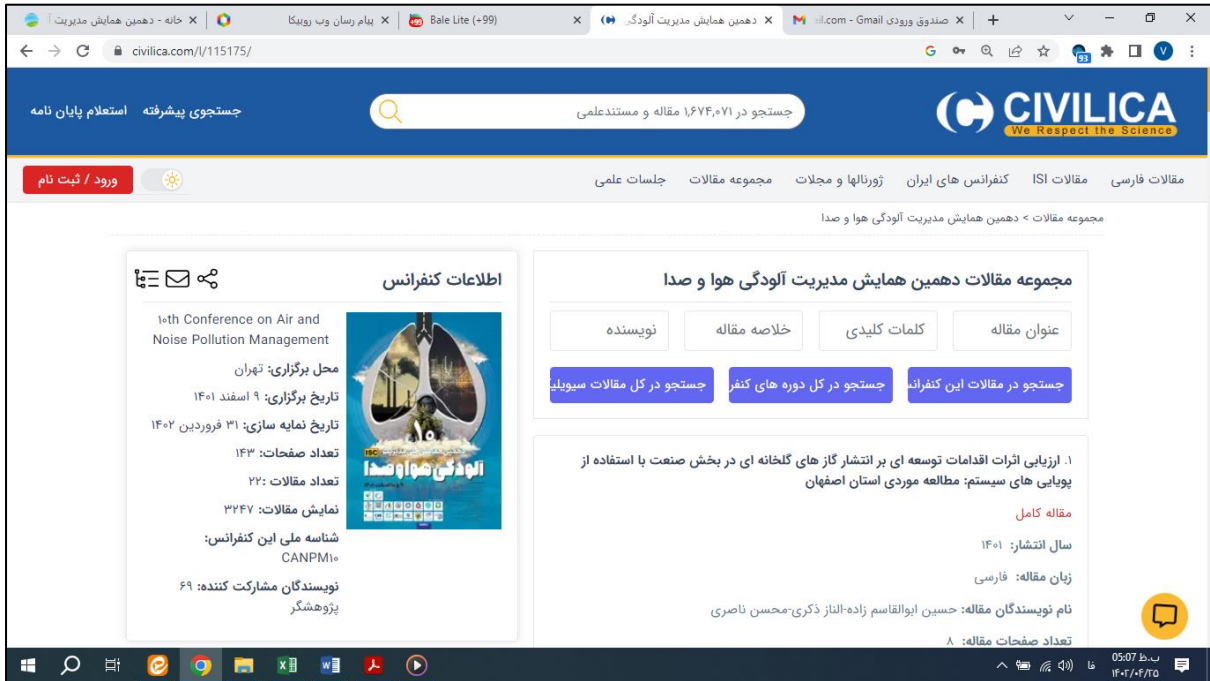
خانه - دهمین همایش مدیریت ×
پیام رسان وب روبیکا ×
Bale Lite (+99) ×
دهمین همایش مدیریت آلودگی ×
صندوق ورودی Gmail - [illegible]il.com ×
+

civilica.com/l/115175/

CIVILICA
We Respect the Science

جستجو در ۱,۶۷۴,۰۷۱ مقاله و مستندعلمی

جستجوی پیشرفته استعلام پایان نامه

مقالات فارسی مقالات ISI کنفرانس های ایران ژورنالها و مجلات مجموعه مقالات جلسات علمی

ورود / ثبت نام

مجموعه مقالات > دهمین همایش مدیریت آلودگی هوا و صدا

مجموعه مقالات دهمین همایش مدیریت آلودگی هوا و صدا

عنوان مقاله
کلمات کلیدی
خلاصه مقاله
نویسنده

جستجو در مقالات این کنفرانس
جستجو در کل دوره های کنفر
جستجو در کل مقالات سیویلیکا

۱. ارزیابی اثرات اقدامات توسعه ای بر انتشار گاز های گلخانه ای در بخش صنعت با استفاده از پویایی های سیستم: مطالعه موردی استان اصفهان

مقاله کامل

سال انتشار: ۱۴۰۱

زبان مقاله: فارسی

نام نویسندگان مقاله: حسین ابوالقاسم زاده-الناز ذکری-محسن ناصری

تعداد صفحات مقاله: ۸

اطلاعات کنفرانس

۱۰th Conference on Air and Noise Pollution Management

۱۰
آلودگی هوا و صدا

محل برگزاری: تهران
تاریخ برگزاری: ۹ اسفند ۱۴۰۱
تاریخ نمایه سازی: ۳۱ فروردین ۱۴۰۲
تعداد صفحات: ۱۴۳
تعداد مقالات: ۲۲
نمایش مقالات: ۳۲۴۷
شناسه ملی این کنفرانس: CANPM۱۰
نویسندگان مشارکت کننده: ۶۹ پژوهشگر

05:07 ب.ظ
۱۴۰۲/۰۴/۲۵
فا